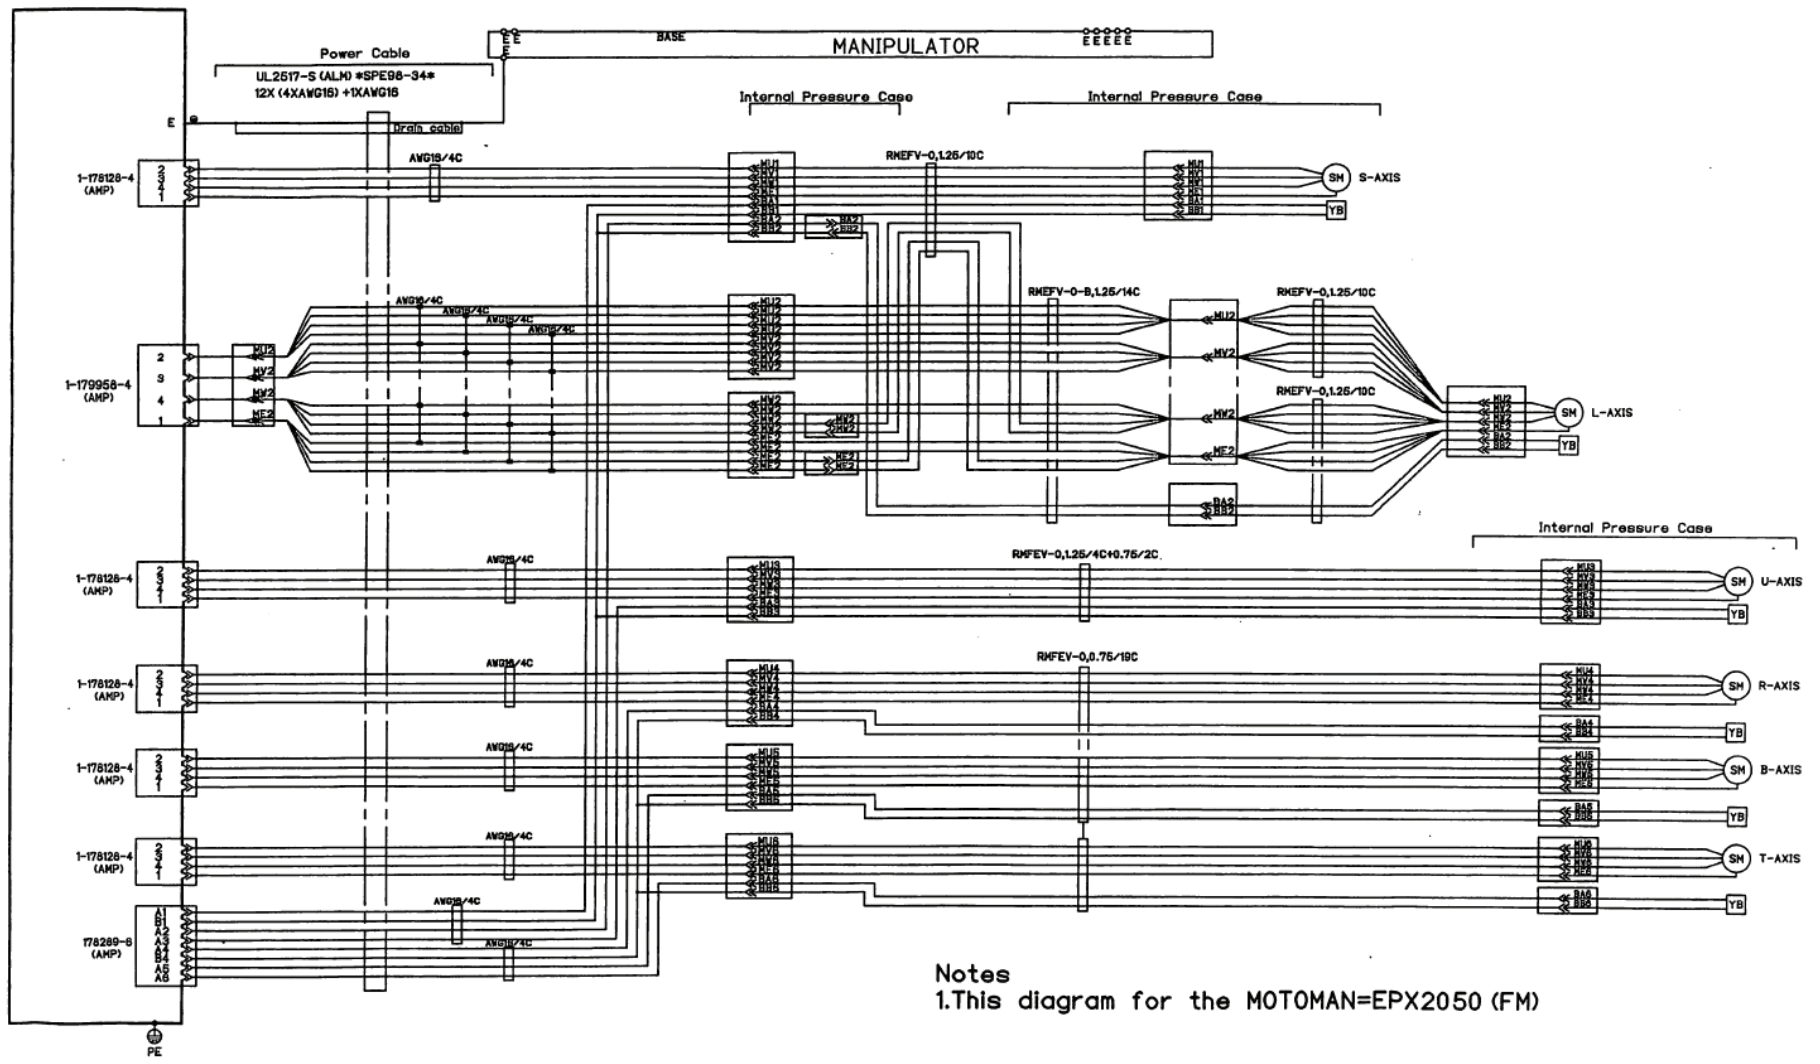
Power Cable
UL2517-S (ALM) *SPE98-34*
12X (4XAWG16) +1XAWG16
BASE
MANIPULATOR
E
Drain cable
Internal Pressure Case
Internal Pressure Case
1-178128-4 (AMP)
2 3 4 1
AWG16/4C
MU1 MV1 MW1 ME1 BA1 BB1 BA2 BB2
BA2 BB2
RMEFV-0,1.25/10C
MU1 MV1 MW1 ME1 BA1 BB1
SM
S-AXIS
YB
1-179958-4 (AMP)
2 3 4 1
MU2 MV2 MW2 ME2
AWG16/4C
AWG16/4C
AWG16/4C
AWG16/4C
MU2 MU2 MU2 MV2 MV2 MV2 MV2
MW2 MW2 MW2 ME2 ME2 ME2 ME2 ME2
MW2 MW2
ME2 ME2
RMEFV-0-B,1.25/14C
MU2
MV2
MW2
ME2
BA2 BB2
RMEFV-0,1.25/10C
RMEFV-0,1.25/10C
MU2 MV2 MW2 ME2 BA2 BB2
SM
L-AXIS
YB
Internal Pressure Case
1-178128-4 (AMP)
2 3 4 1
AWG16/4C
MU3 MV3 MW3 ME3 BA3 BB3
RMFEV-0,1.25/4C+0.75/2C
MU3 MV3 MW3 ME3 BA3 BB3
SM
U-AXIS
YB
1-178128-4 (AMP)
2 3 4 1
AWG16/4C
MU4 MV4 MW4 ME4 BA4 BB4
RMFEV-0,0.75/19C
MU4 MV4 MW4 ME4
SM
R-AXIS
BA4 BB4
YB
1-178128-4 (AMP)
2 3 4 1
AWG16/4C
MU5 MV5 MW5 ME5 BA5 BB5
MU5 MV5 MW5 ME5
SM
B-AXIS
BA5 BB5
YB
1-178128-4 (AMP)
2 3 4 1
AWG16/4C
MU6 MV6 MW6 ME6 BA6 BB6
MU6 MV6 MW6 ME6
SM
T-AXIS
BA6 BB6
YB
178289-6 (AMP)
A1 B1 A2 B2 A3 B3 A4 B4 A5 B5 A6 B6
AWG16/4C
AWG16/4C
PE

Notes
1.This diagram for the MOTOMAN=EPX2050 (FM)